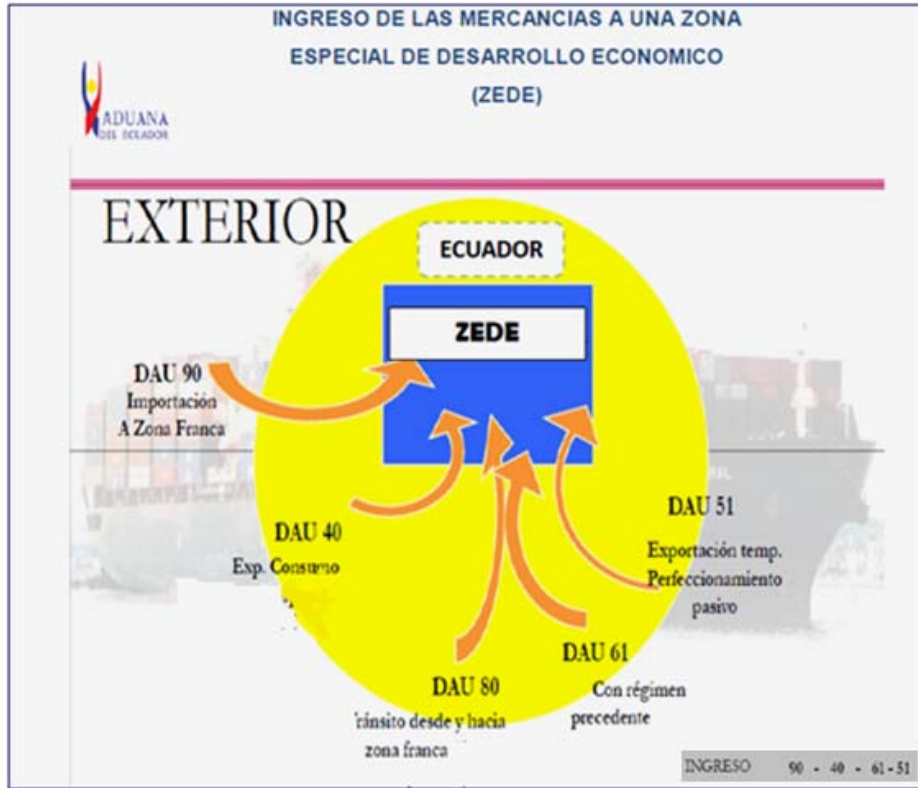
INGRESO DE LAS MERCANCIAS A UNA ZONA ESPECIAL DE DESARROLLO ECONOMICO (ZEDE)

ADUANA DEL ECUADOR

EXTERIOR

ECUADOR

ZEDE

DAU 90
Importación
A Zona Franca

DAU 40
Exp. Consumo

DAU 51
Exportación temp.
Perfeccionamiento
pasivo

DAU 61
Con régimen
precedente

DAU 80
ránsito desde y hacia
zona franca

INGRESO 90 - 40 - 61 - 51